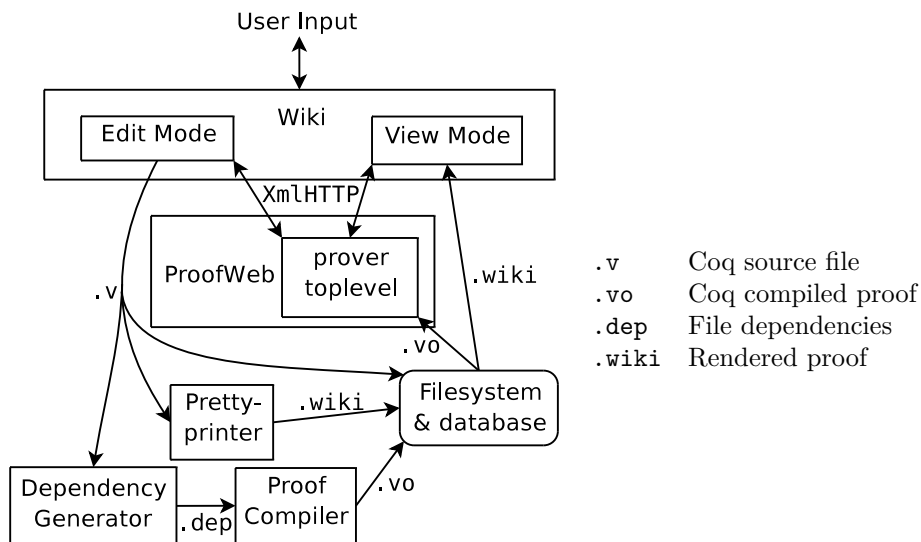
User Input

Wiki

Edit Mode

View Mode

XmlHTTP

ProofWeb

prover toplevel

.wiki

.v

.vo

Pretty-printer

.wiki

Filesystem & database

Dependency Generator

.dep

Proof Compiler

.vo

.v Coq source file
.vo Coq compiled proof
.dep File dependencies
.wiki Rendered proof